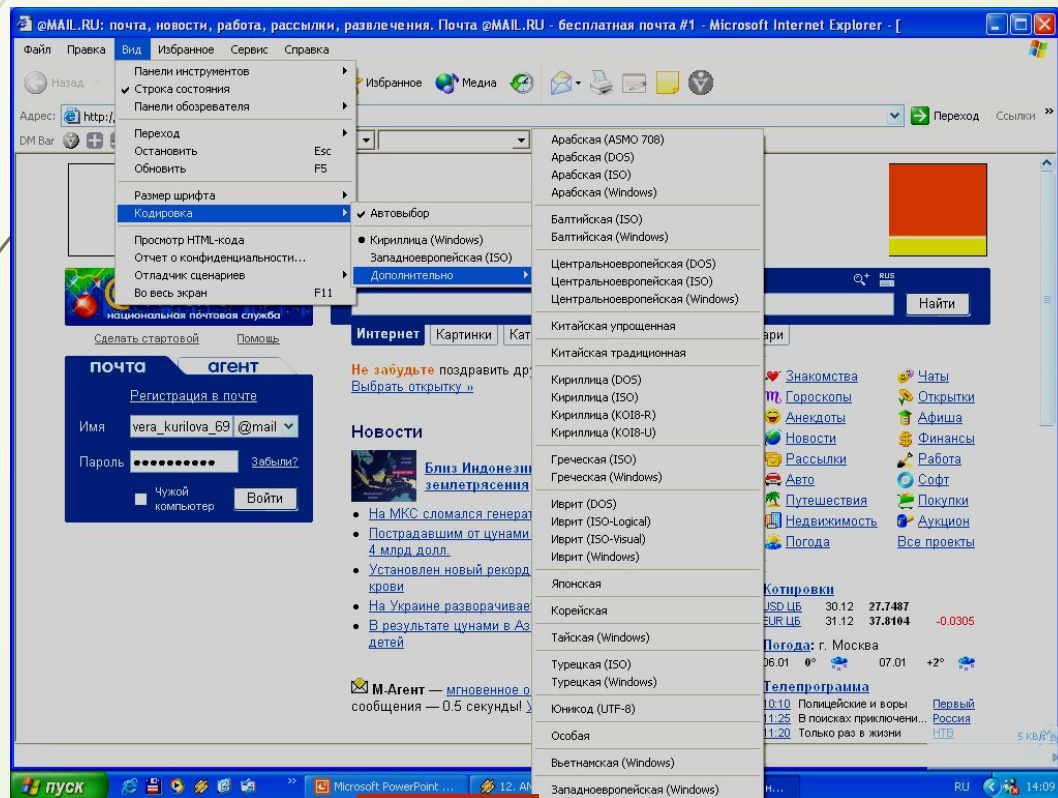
@MAIL.RU: почта, новости, работа, рассылки, развлечения. Почта @MAIL.RU - бесплатная почта #1 - Microsoft Internet Explorer - [

Файл Правка Вид Избранное Сервис Справка

Назад Избранное Медиа

Адрес: http:/ Переход Ссылки

DM Bar

Панели инструментов
✔ Строка состояния
Панели обозревателя
Переход
Остановить Esc
Обновить F5
Размер шрифта
Кодировка
Просмотр HTML-кода
Отчет о конфиденциальности...
Отладчик сценариев
Во весь экран F11

✔ Автовыбор
• Кириллица (Windows)
Западноевропейская (ISO)
Дополнительно

Арабская (ASMO 708)
Арабская (DOS)
Арабская (ISO)
Арабская (Windows)
Балтийская (ISO)
Балтийская (Windows)
Центральноевропейская (DOS)
Центральноевропейская (ISO)
Центральноевропейская (Windows)
Китайская упрощенная
Китайская традиционная
Кириллица (DOS)
Кириллица (ISO)
Кириллица (KOI8-R)
Кириллица (KOI8-U)
Греческая (ISO)
Греческая (Windows)
Иврит (DOS)
Иврит (ISO-Logical)
Иврит (ISO-Visual)
Иврит (Windows)
Японская
Корейская
Тайская (Windows)
Турецкая (ISO)
Турецкая (Windows)
Юникод (UTF-8)
Особая
Вьетнамская (Windows)
Западноевропейская (Windows)

национальная почтовая служба
Сделать стартовой Помощь
почта агент
Регистрация в почте
Имя vera_kurilova_69 @mail
Пароль •••••••••• Забыли?
Чужой компьютер Войти

Найти
Интернет Картинки Кат ари
Не забудьте поздравить дру
Выбрать открытку »
Новости
Близ Индонези землетрясения
• На МКС сломался генерат
• Пострадавшим от цунами 4 млрд долл.
• Установлен новый рекорд крови
• На Украине разворачивает
• В результате цунами в Аз детей
М-Агент — мгновенное о сообщения — 0.5 секунды! У

Знакомства Чаты
Гороскопы Открытки
Анекдоты Афиша
Новости Финансы
Рассылки Работа
Авто Софт
Путешествия Покупки
Недвижимость Аукцион
Погода Все проекты

Котировки
USD ЦБ 30.12 27.7487
EUR ЦБ 31.12 37.8104 -0.0305
Погода: г. Москва
06.01 0° 07.01 +2°
Телепрограмма
10:10 Полицейские и воры Первый
11:25 В поисках приключени... Россия
11:20 Только раз в жизни НТВ

пуск Microsoft PowerPoint ... 12. AN RU 14:09